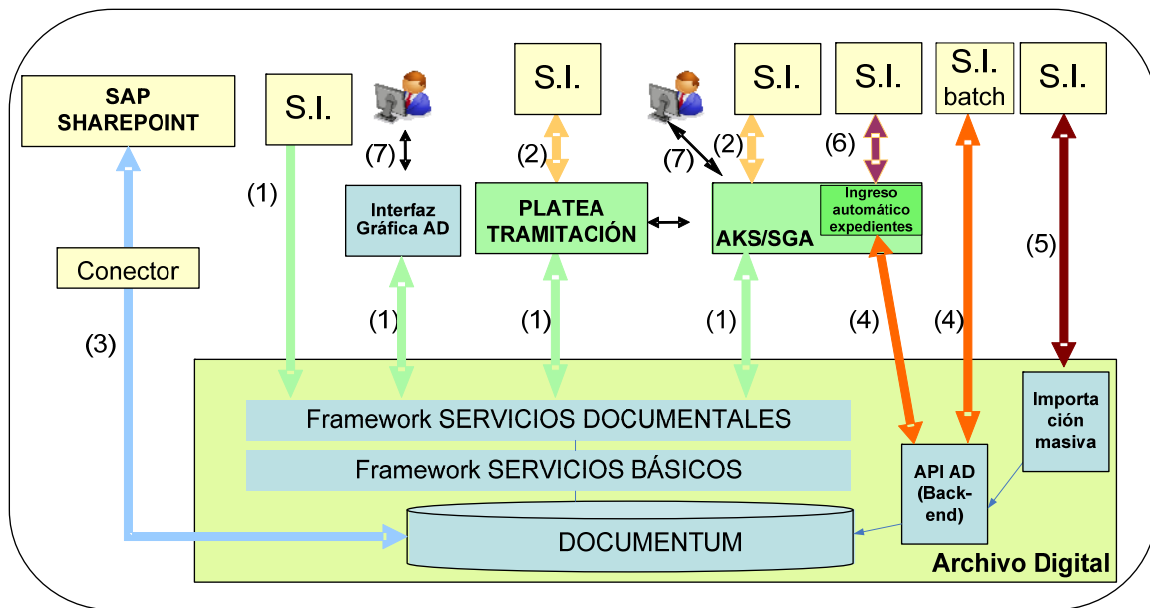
SAP SHAREPOINT

S.I.

(7)

S.I.

(2)

(7)

S.I.

(2)

S.I.

(6)

S.I. batch

S.I.

(1)

Interfaz Gráfica AD

PLATEA TRAMITACIÓN

AKS/SGA

Ingreso automático expedientes

(5)

Conector

(3)

(1)

(1)

(1)

(4)

(4)

Framework SERVICIOS DOCUMENTALES

Framework SERVICIOS BÁSICOS

Importación masiva

API AD (Back-end)

DOCUMENTUM

Archivo Digital